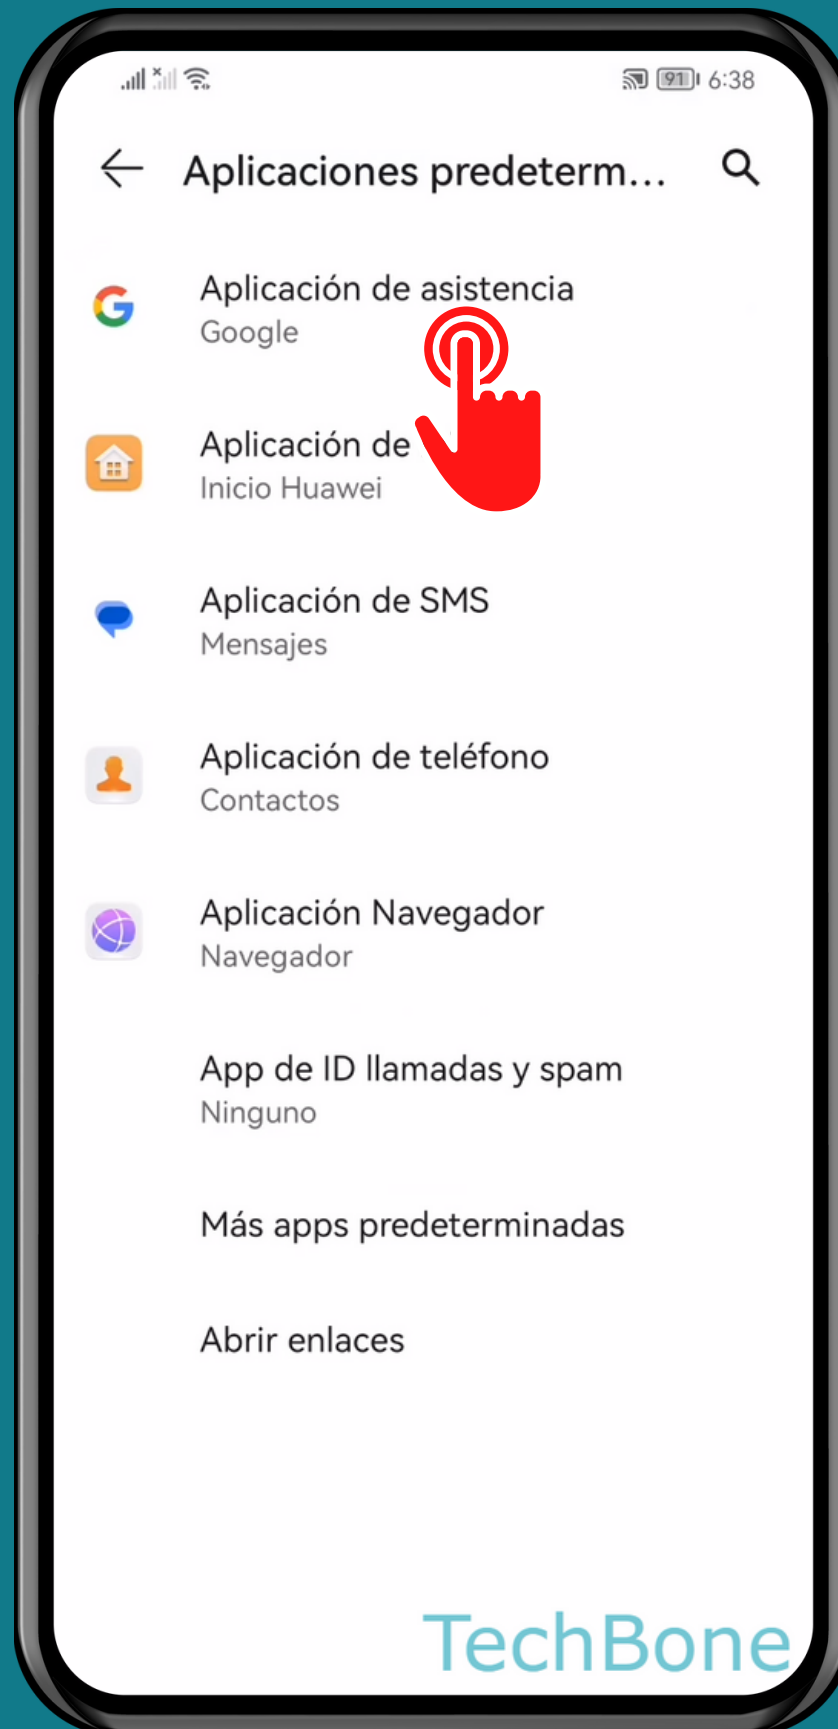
91 6:38

Aplicaciones predeterm...

Aplicación de asistencia
Google

Aplicación de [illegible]
Inicio Huawei

Aplicación de SMS
Mensajes

Aplicación de teléfono
Contactos

Aplicación Navegador
Navegador

App de ID llamadas y spam
Ninguno

Más apps predeterminadas

Abrir enlaces

TechBone